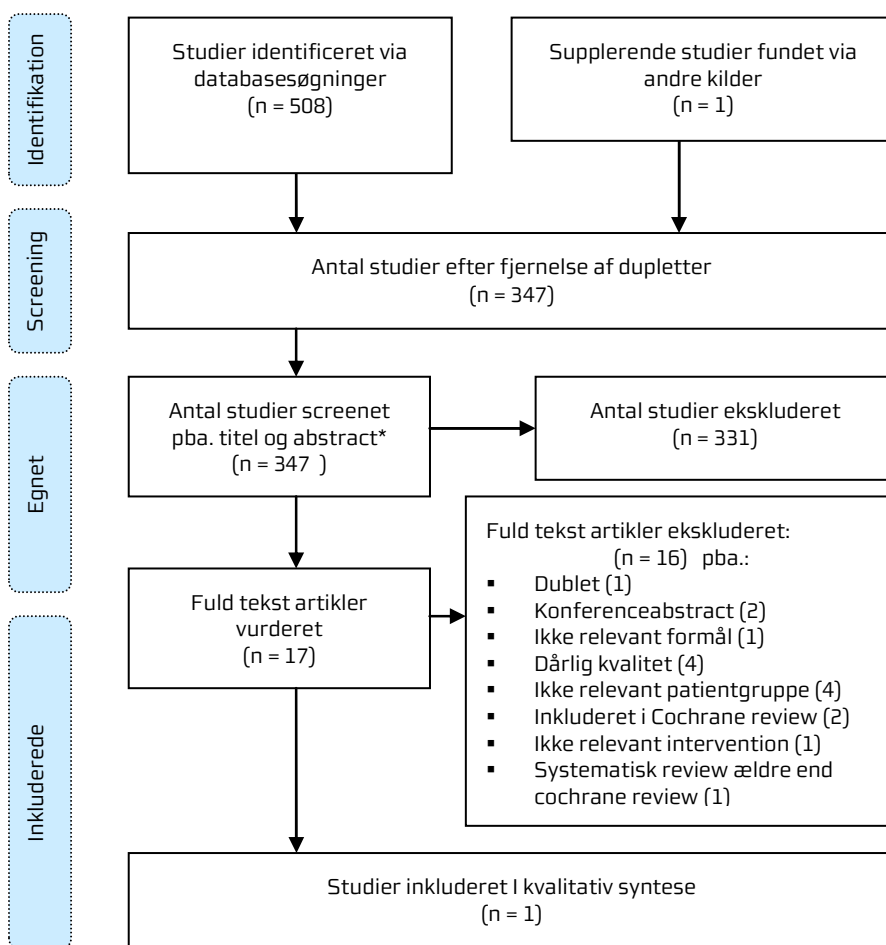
Identifikation

Studier identificeret via databasesøgninger
(n = 508)

Supplerende studier fundet via andre kilder
(n = 1)

Screening

Antal studier efter fjernelse af dupletter
(n = 347)

Egnet

Antal studier screenet pba. titel og abstract*
(n = 347 )

Antal studier ekskluderet
(n = 331)

Fuld tekst artikler vurderet
(n = 17)

Fuld tekst artikler ekskluderet:
(n = 16) pba.:
▪ Dublet (1)
▪ Konferenceabstract (2)
▪ Ikke relevant formål (1)
▪ Dårlig kvalitet (4)
▪ Ikke relevant patientgruppe (4)
▪ Inkluderet i Cochrane review (2)
▪ Ikke relevant intervention (1)
▪ Systematisk review ældre end cochrane review (1)

Inkluderede

Studier inkluderet I kvalitativ syntese
(n = 1)